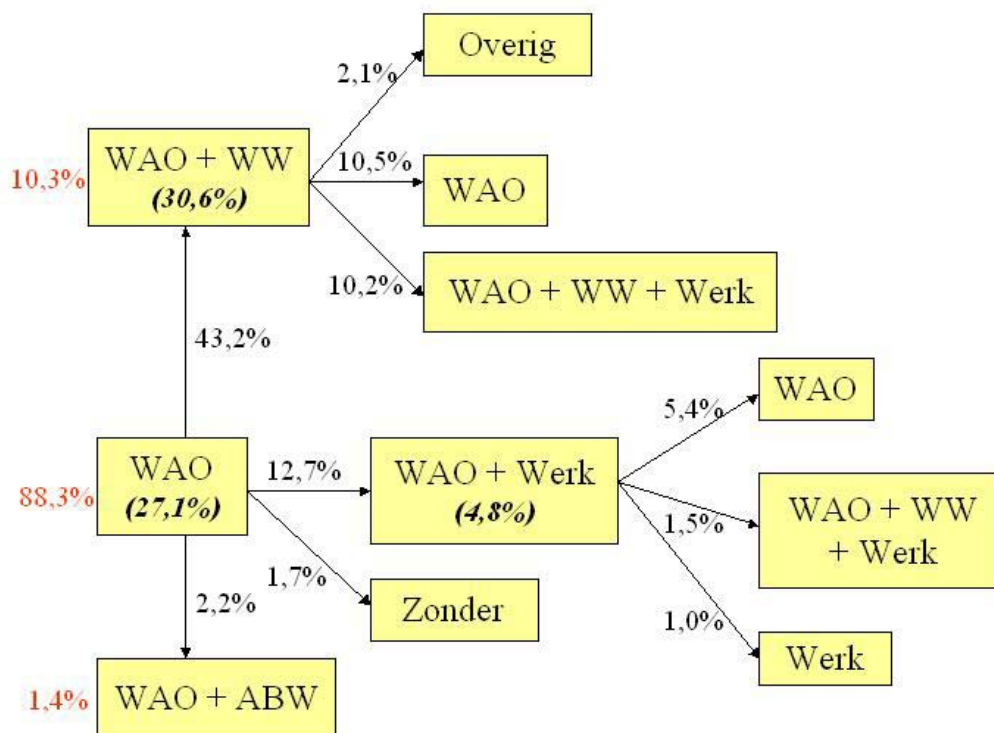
10,3%

WAO + WW
*(30,6%)*

2,1%

Overig

10,5%

WAO

10,2%

WAO + WW + Werk

43,2%

88,3%

WAO
*(27,1%)*

12,7%

WAO + Werk
*(4,8%)*

5,4%

WAO

1,5%

WAO + WW + Werk

1,0%

Werk

1,7%

Zonder

2,2%

1,4%

WAO + ABW